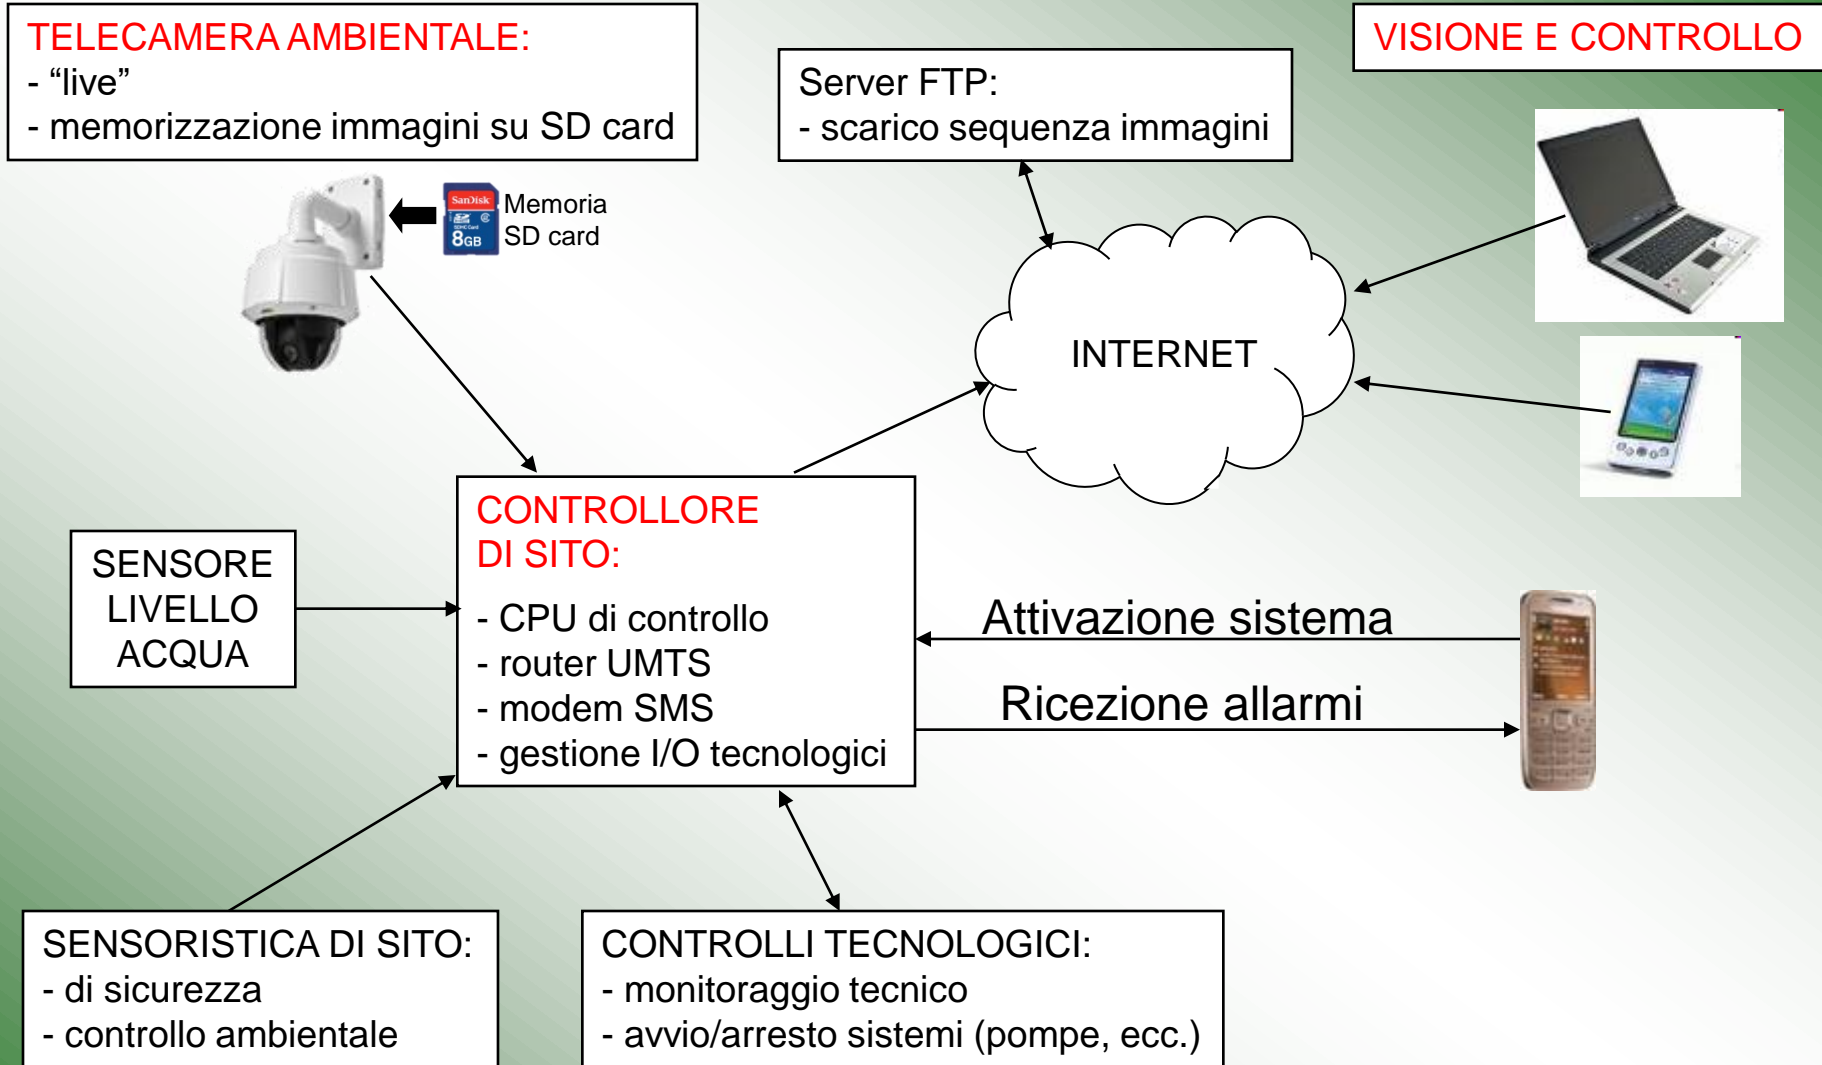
TELECAMERA AMBIENTALE:
- “live”
- memorizzazione immagini su SD card

Server FTP:
- scarico sequenza immagini

VISIONE E CONTROLLO

SanDisk 8GB

Memoria SD card

INTERNET

SENSORE LIVELLO ACQUA

CONTROLLORE DI SITO:
- CPU di controllo
- router UMTS
- modem SMS
- gestione I/O tecnologici

Attivazione sistema

Ricezione allarmi

SENSORISTICA DI SITO:
- di sicurezza
- controllo ambientale

CONTROLLI TECNOLOGICI:
- monitoraggio tecnico
- avvio/arresto sistemi (pompe, ecc.)